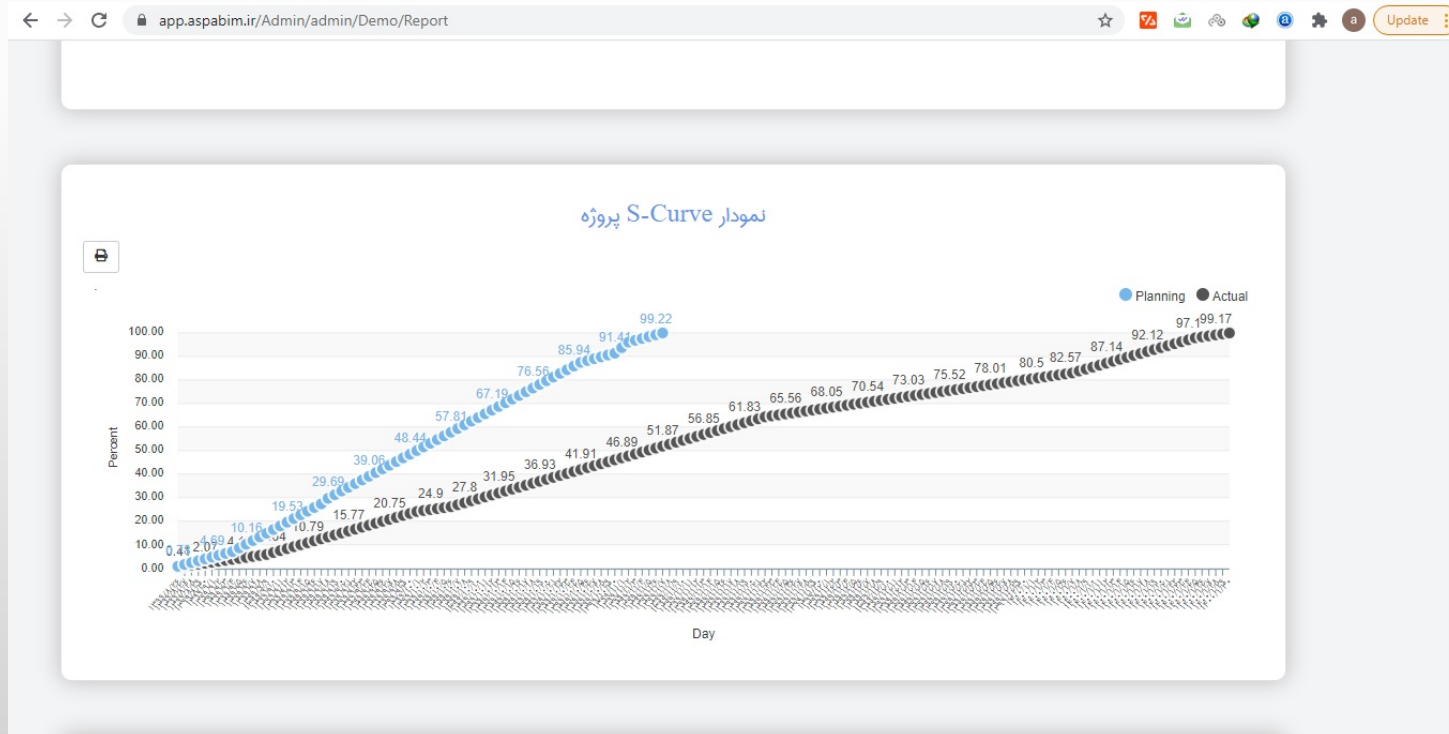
app.aspabim.ir/Admin/admin/Demo/Report

Update

نمودار S-Curve پروژه

Planning Actual

100.00
90.00
80.00
70.00
60.00
50.00
40.00
30.00
20.00
10.00
0.00

Percent

0.78 4.69 10.16 19.53 29.69 39.06 48.44 57.81 67.19 76.56 85.94 91.41 99.22

0.41 2.07 4.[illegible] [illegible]54 10.79 15.77 20.75 24.9 27.8 31.95 36.93 41.91 46.89 51.87 56.85 61.83 65.56 68.05 70.54 73.03 75.52 78.01 80.5 82.57 87.14 92.12 97.1 99.17

Day